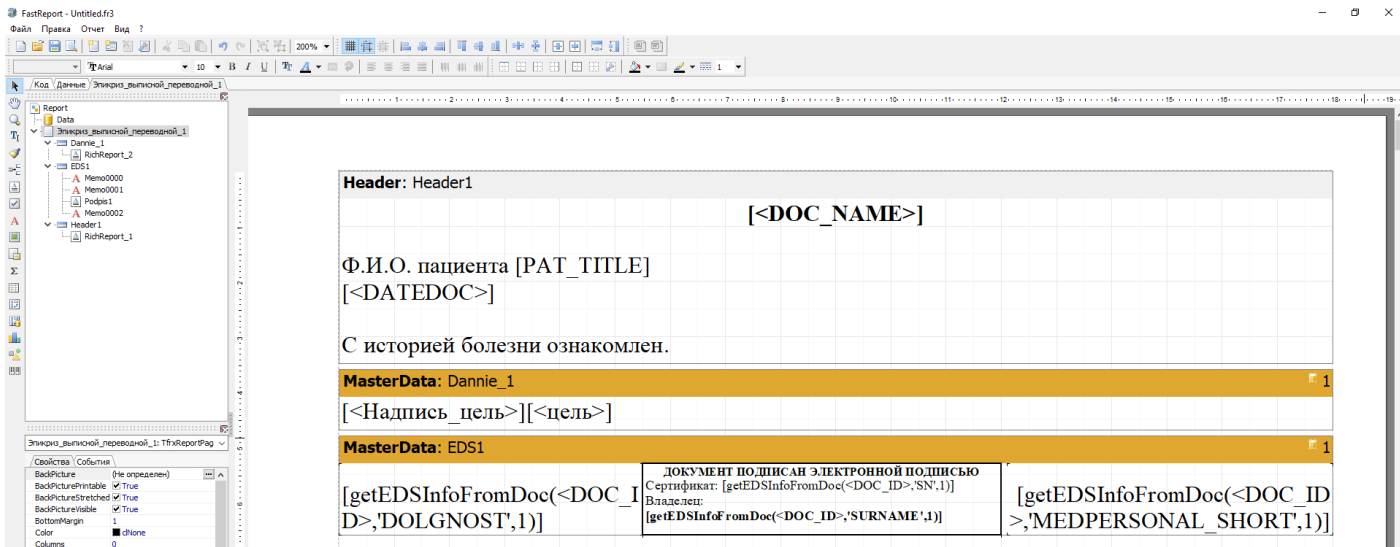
FastReport - Untitled.fr3

Файл Правка Отчет Вид ?

200%

Arial 10 B I U

1

Код Данные Эпикриз_выписной_переводной_1

Report
Data
Эпикриз_выписной_переводной_1
Dannie_1
RichReport_2
EDS1
Memo0000
Memo0001
Podpis1
Memo0002
Header1
RichReport_1

Эпикриз_выписной_переводной_1: TfrxReportPag

Свойства События

| BackPicture | (Не определен) |
|---|---|
| BackPicturePrintable | True |
| BackPictureStretched | True |
| BackPictureVisible | True |
| BottomMargin | 1 |
| Color | clNone |
| Columns | 0 |

Header: Header1

[<DOC_NAME>]

Ф.И.О. пациента [PAT_TITLE]
[<DATEDOC>]

С историей болезни ознакомлен.

MasterData: Dannie_1 1

[<Надпись_цель>][<цель>]

MasterData: EDS1 1

[getEDSInfoFromDoc(<DOC_ID>,'DOLGNOST',1)]

ДОКУМЕНТ ПОДПИСАН ЭЛЕКТРОННОЙ ПОДПИСЬЮ
Сертификат: [getEDSInfoFromDoc(<DOC_ID>,'SN',1)]
Владелец:
[getEDSInfoFromDoc(<DOC_ID>,'SURNAME',1)]

[getEDSInfoFromDoc(<DOC_ID>,'MEDPERSONAL_SHORT',1)]